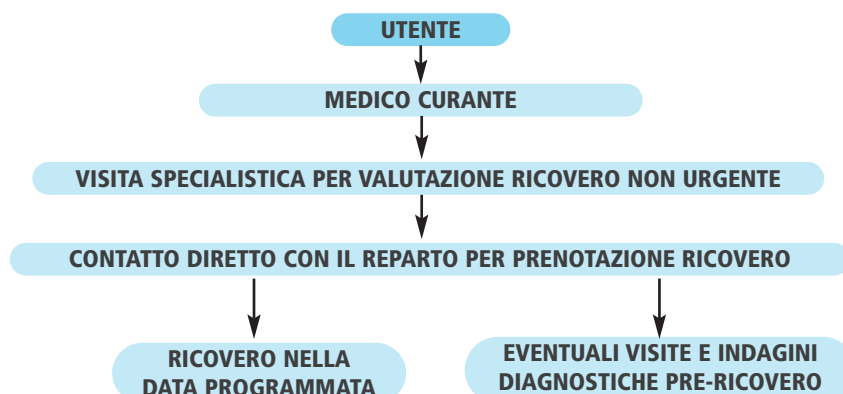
UTENTE

MEDICO CURANTE

VISITA SPECIALISTICA PER VALUTAZIONE RICOVERO NON URGENTE

CONTATTO DIRETTO CON IL REPARTO PER PRENOTAZIONE RICOVERO

RICOVERO NELLA DATA PROGRAMMATA

EVENTUALI VISITE E INDAGINI DIAGNOSTICHE PRE-RICOVERO